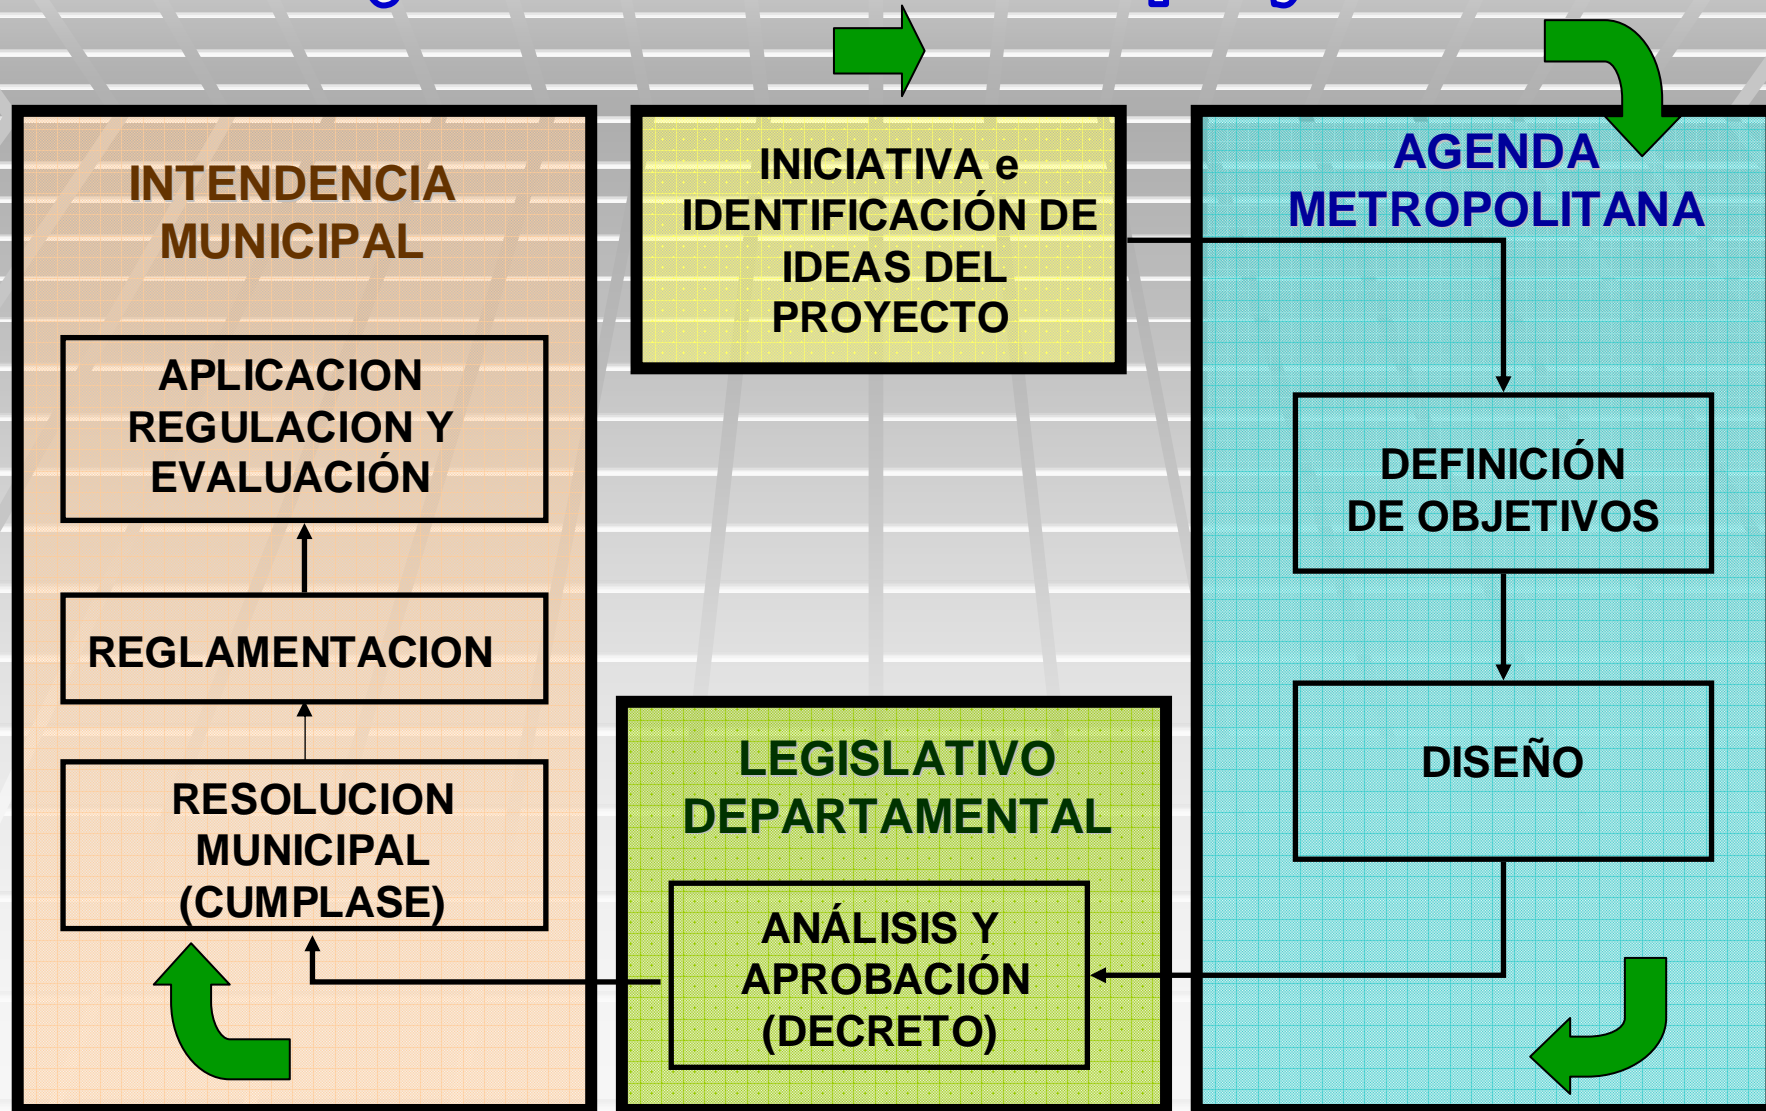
INTENDENCIA MUNICIPAL

APLICACION REGULACION Y EVALUACIÓN

REGLAMENTACION

RESOLUCION MUNICIPAL (CUMPLASE)

INICIATIVA e IDENTIFICACIÓN DE IDEAS DEL PROYECTO

LEGISLATIVO DEPARTAMENTAL

ANÁLISIS Y APROBACIÓN (DECRETO)

AGENDA METROPOLITANA

DEFINICIÓN DE OBJETIVOS

DISEÑO